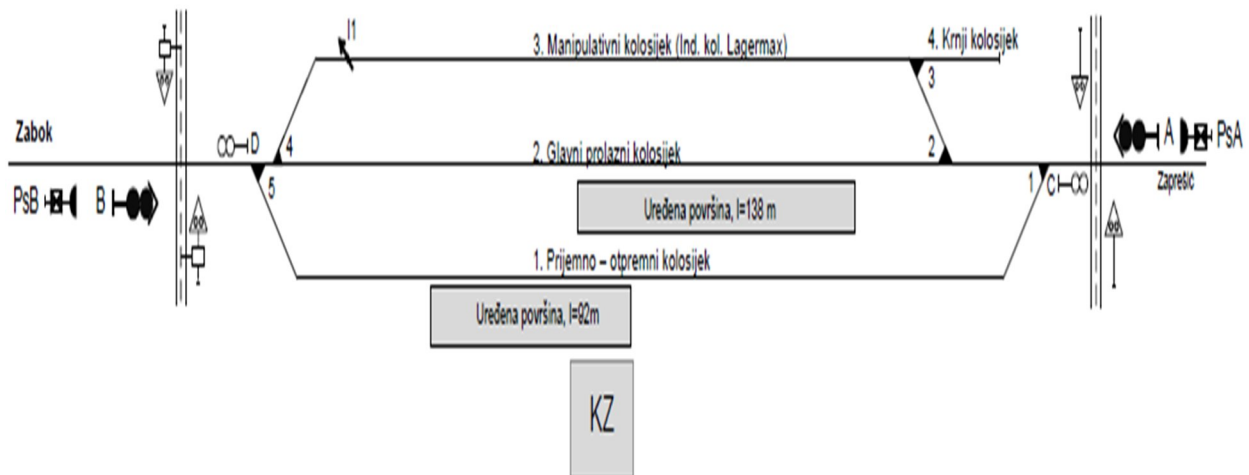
I1
3. Manipulativni kolosijek (Ind. kol. Lagermax)
4. Krnji kolosijek
3
Zabok
D
4
2. Glavni prolazni kolosijek
2
A
PsA
PsB
B
5
1
C
Zaprešić
Uređena površina, l=138 m
1. Prijemno – otpremni kolosijek
Uređena površina, l=92m
KZ